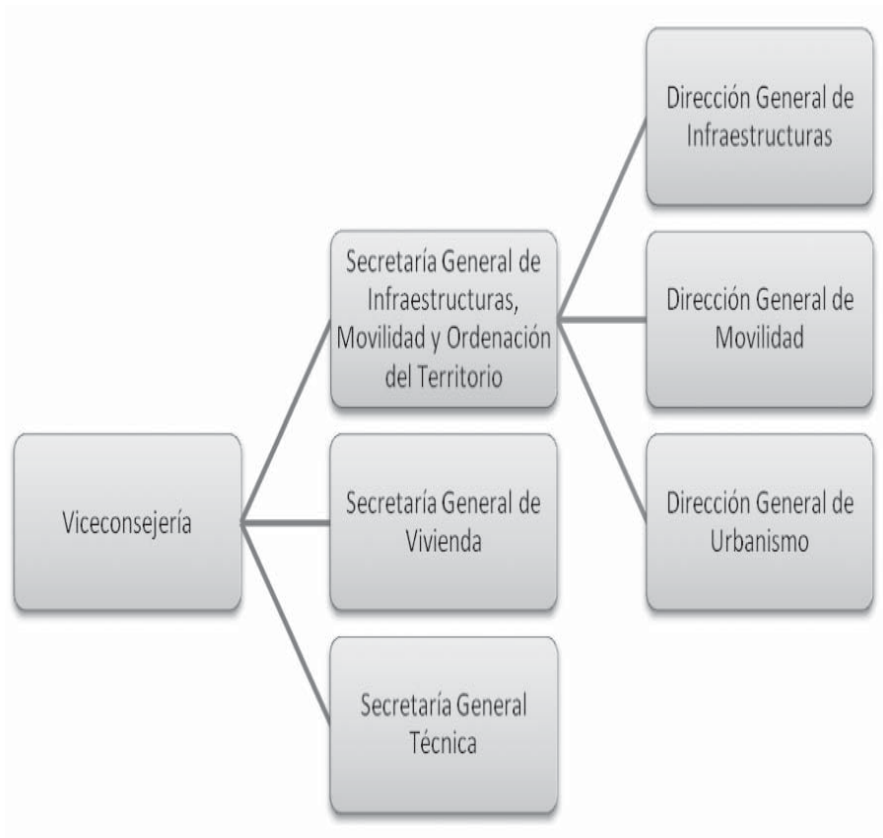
Viceconsejería

Secretaría General de Infraestructuras, Movilidad y Ordenación del Territorio

Secretaría General de Vivienda

Secretaría General Técnica

Dirección General de Infraestructuras

Dirección General de Movilidad

Dirección General de Urbanismo